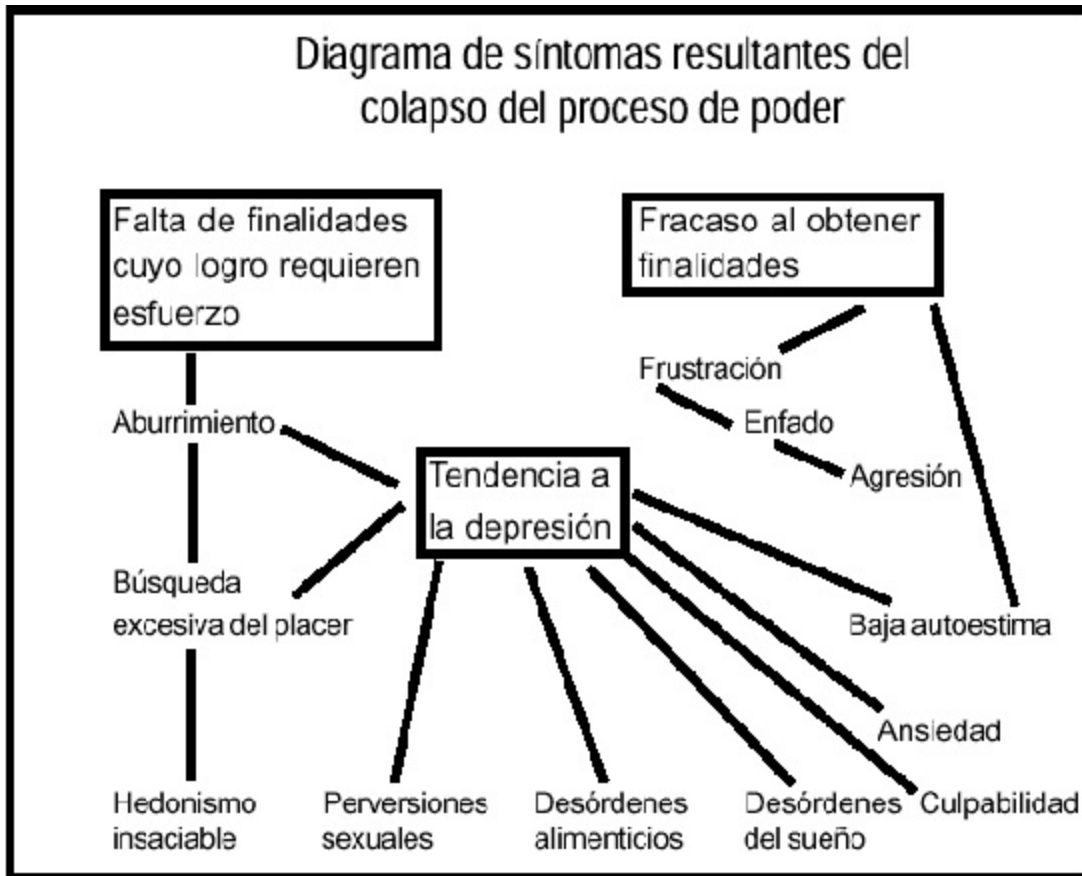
Diagrama de síntomas resultantes del colapso del proceso de poder

Falta de finalidades cuyo logro requieren esfuerzo

Fracaso al obtener finalidades

Frustración

Enfado

Agresión

Aburrimiento

Tendencia a la depresión

Búsqueda excesiva del placer

Baja autoestima

Ansiedad

Hedonismo insaciable

Perversiones sexuales

Desórdenes alimenticios

Desórdenes del sueño

Culpabilidad